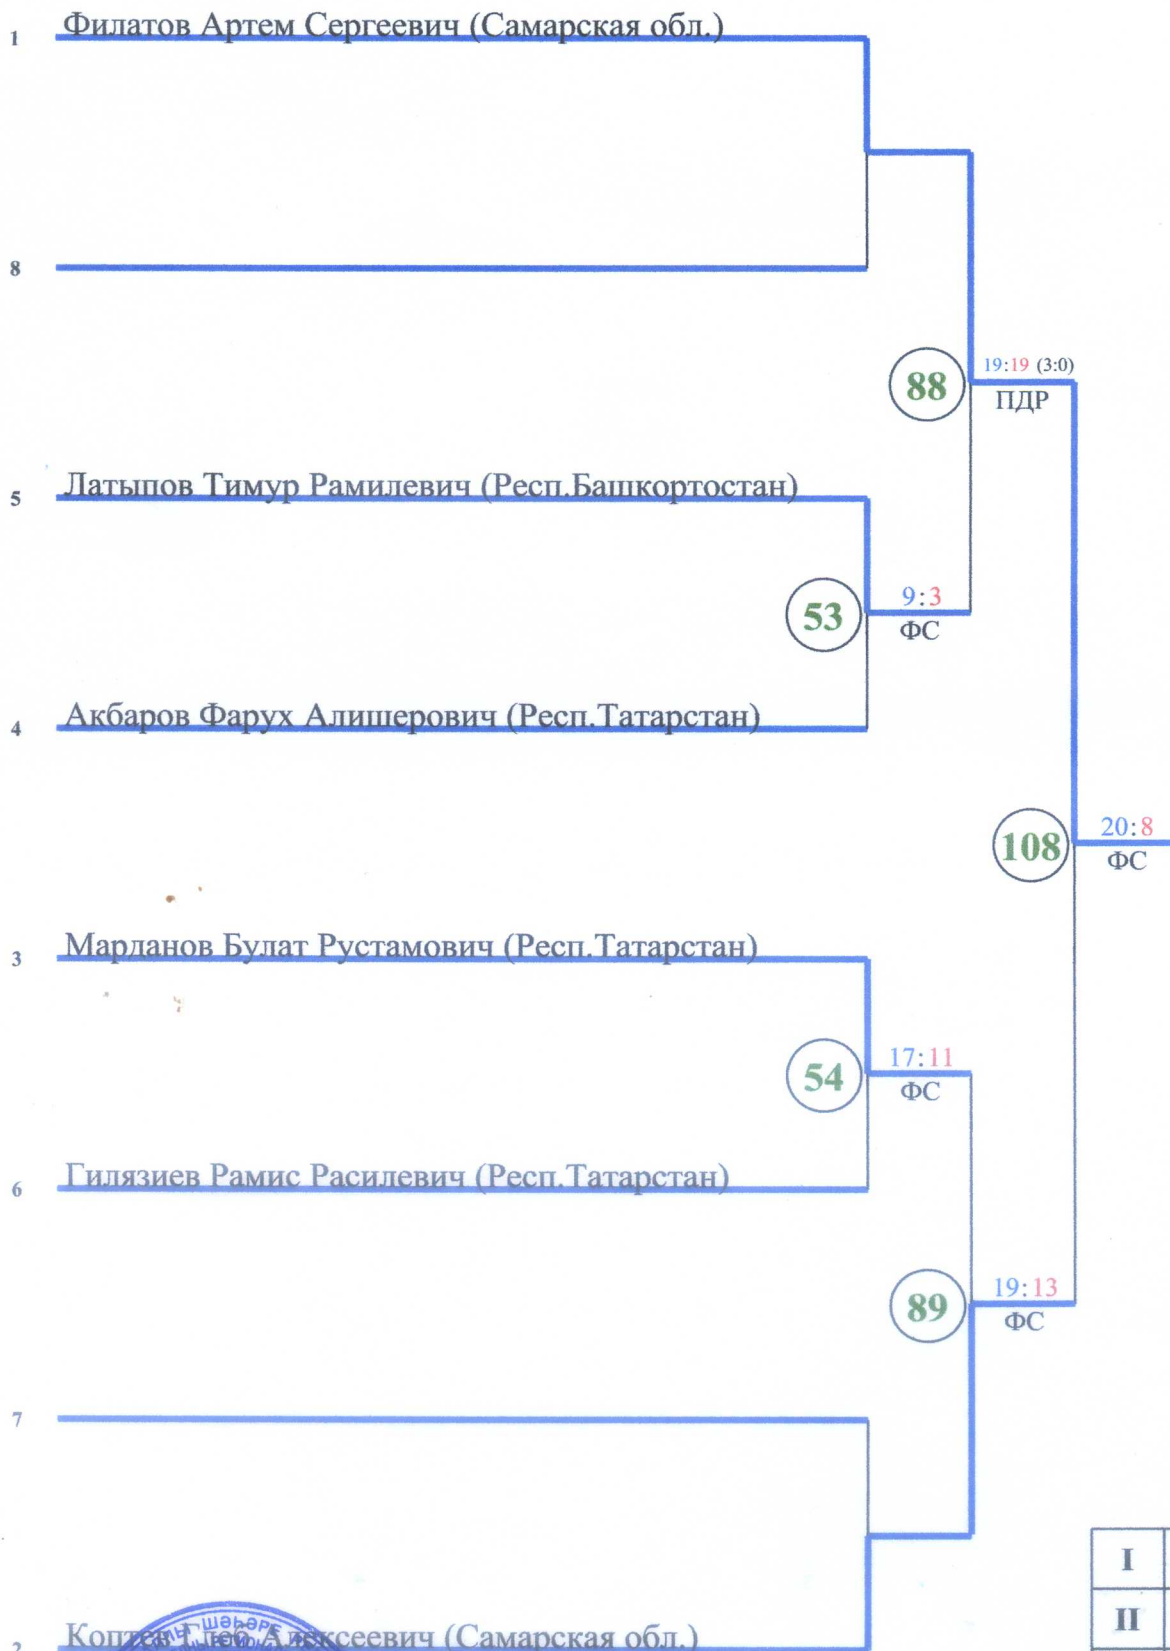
1 Филатов Артем Сергеевич (Самарская обл.)

8

88

19:19 (3:0)
ПДР

5 Латыпов Тимур Рамилевич (Респ.Башкортостан)

53

9:3
ФС

4 Акбаров Фарух Алишерович (Респ.Татарстан)

108

20:8
ФС

3 Марданов Булат Рустамович (Респ.Татарстан)

54

17:11
ФС

6 Гилязиев Рамис Расилевич (Респ.Татарстан)

89

19:13
ФС

7

I

II

2 Коптев Глеб Алексеевич (Самарская обл.)